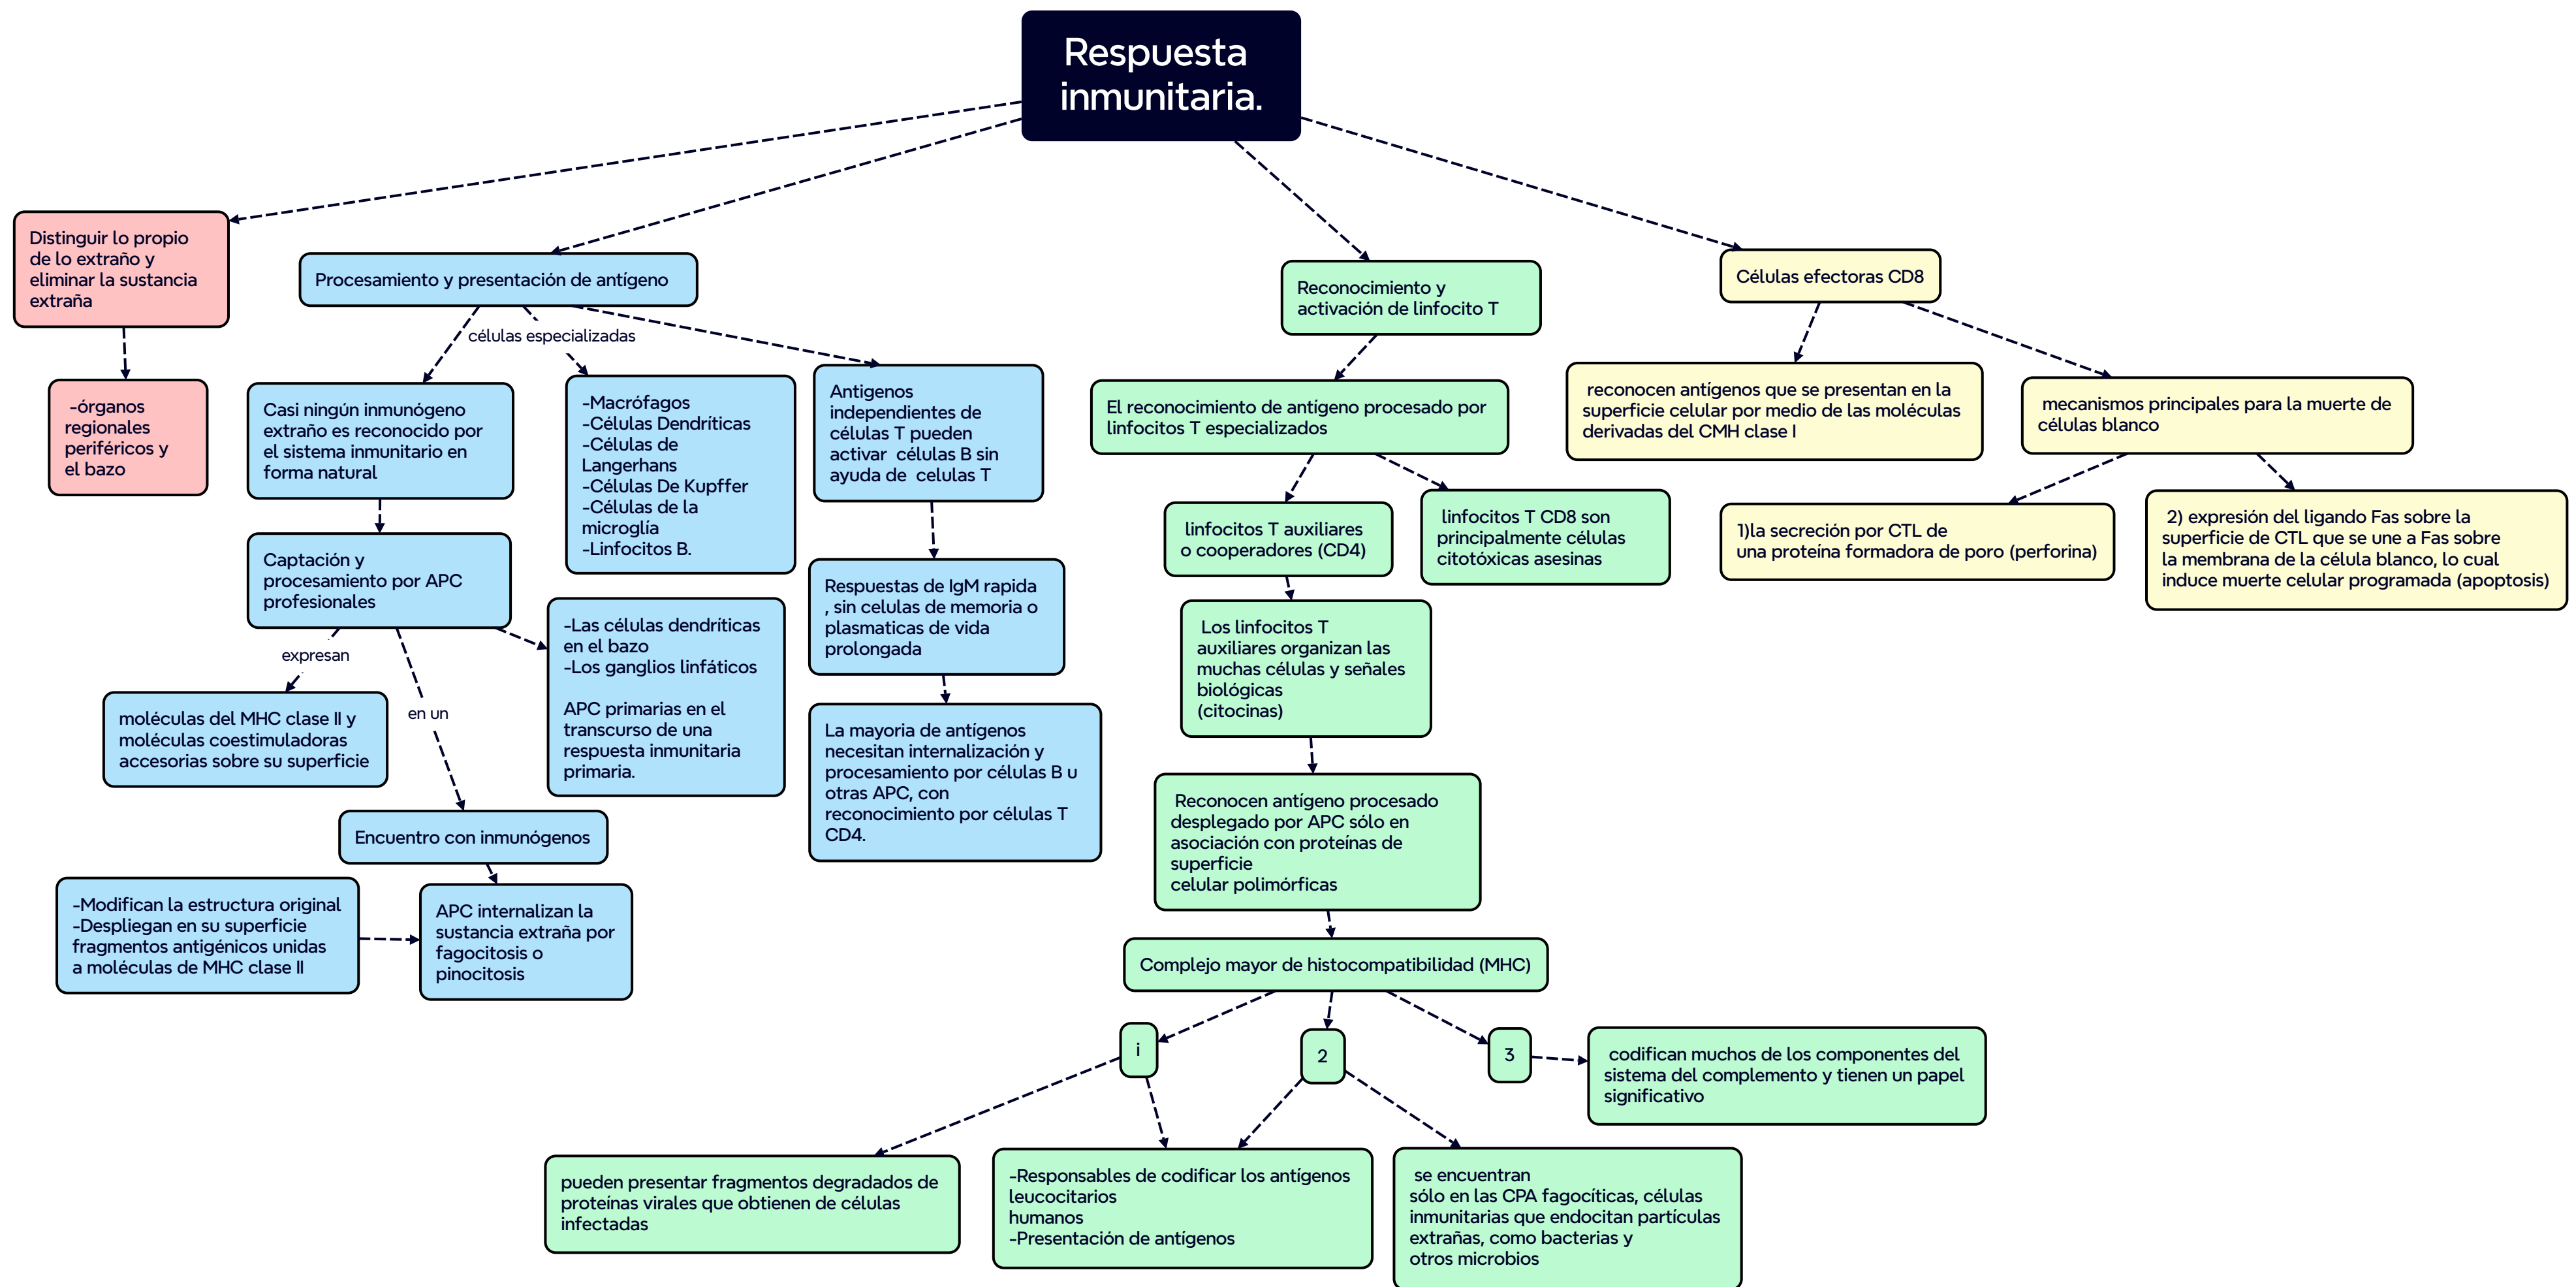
Respuesta inmunitaria.

Distinguir lo propio de lo extraño y eliminar la sustancia extraña

-órganos regionales periféricos y el bazo

Procesamiento y presentación de antígeno

células especializadas

Casi ningún inmunógeno extraño es reconocido por el sistema inmunitario en forma natural

-Macrófagos
-Células Dendríticas
-Células de Langerhans
-Células De Kupffer
-Células de la microglía
-Linfocitos B.

Antigenos independientes de células T pueden activar células B sin ayuda de celulas T

Captación y procesamiento por APC profesionales

expresan

moléculas del MHC clase II y moléculas coestimuladoras accesorias sobre su superficie

en un

-Las células dendríticas en el bazo
-Los ganglios linfáticos

APC primarias en el transcurso de una respuesta inmunitaria primaria.

Respuestas de IgM rapida , sin celulas de memoria o plasmaticas de vida prolongada

La mayoria de antígenos necesitan internalización y procesamiento por células B u otras APC, con reconocimiento por células T CD4.

Encuentro con inmunógenos

-Modifican la estructura original
-Despliegan en su superficie fragmentos antigénicos unidas a moléculas de MHC clase II

APC internalizan la sustancia extraña por fagocitosis o pinocitosis

Reconocimiento y activación de linfocito T

El reconocimiento de antígeno procesado por linfocitos T especializados

linfocitos T auxiliares o cooperadores (CD4)

linfocitos T CD8 son principalmente células citotóxicas asesinas

Los linfocitos T auxiliares organizan las muchas células y señales biológicas (citocinas)

Reconocen antígeno procesado desplegado por APC sólo en asociación con proteínas de superficie celular polimórficas

Complejo mayor de histocompatibilidad (MHC)

i

2

3

codifican muchos de los componentes del sistema del complemento y tienen un papel significativo

pueden presentar fragmentos degradados de proteínas virales que obtienen de células infectadas

-Responsables de codificar los antígenos leucocitarios humanos
-Presentación de antígenos

se encuentran sólo en las CPA fagocíticas, células inmunitarias que endocitan partículas extrañas, como bacterias y otros microbios

Células efectoras CD8

reconocen antígenos que se presentan en la superficie celular por medio de las moléculas derivadas del CMH clase I

mecanismos principales para la muerte de células blanco

1)la secreción por CTL de una proteina formadora de poro (perforina)

2) expresión del ligando Fas sobre la superficie de CTL que se une a Fas sobre la membrana de la célula blanco, lo cual induce muerte celular programada (apoptosis)